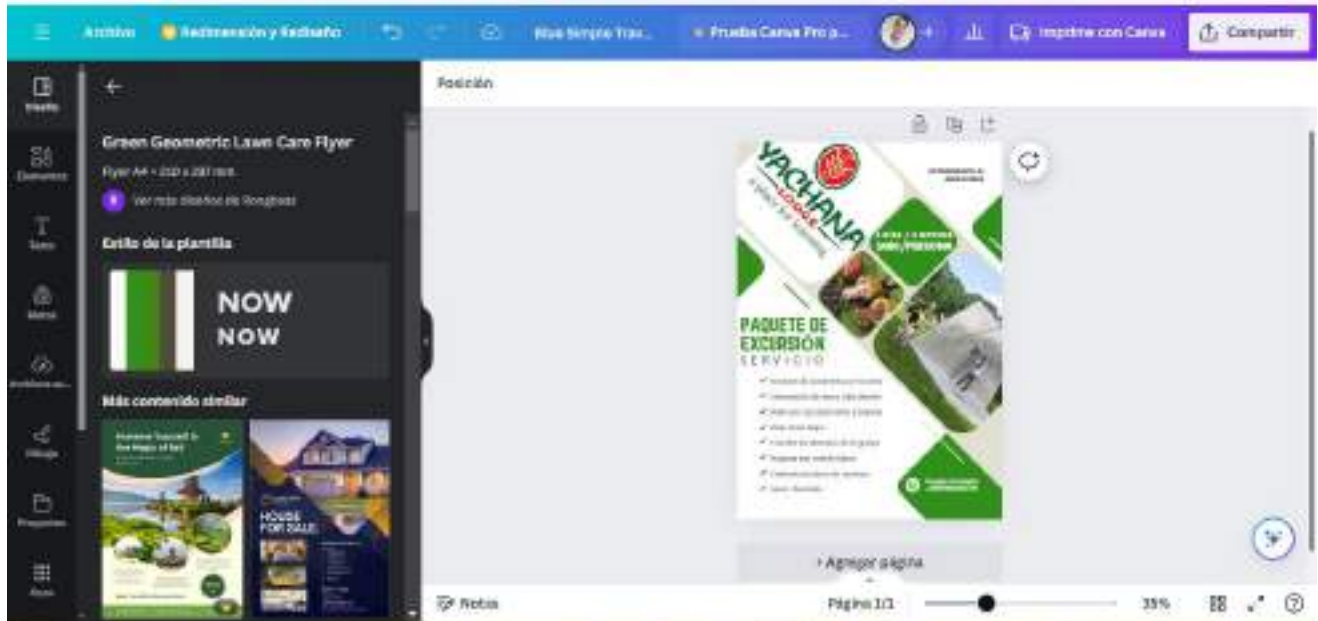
Archivo Redimensión y Rediseño Blue Simple Trav... Prueba Canva Pro p... Imprime con Canva Compartir

Diseño Elementos Texto Marca Archivos su... Dibujo Proyectos Apps

Green Geometric Lawn Care Flyer
Flyer A4 • 210 x 297 mm
Ver más diseños de Ronghsas

Estilo de la plantilla
NOW
NOW

Más contenido similar
HOUSE FOR SALE

Posición

YACHANA
LODGE
PAQUETE DE
EXCURSIÓN
SERVICIO

+ Agregar página

Notas Página 1/1 35%